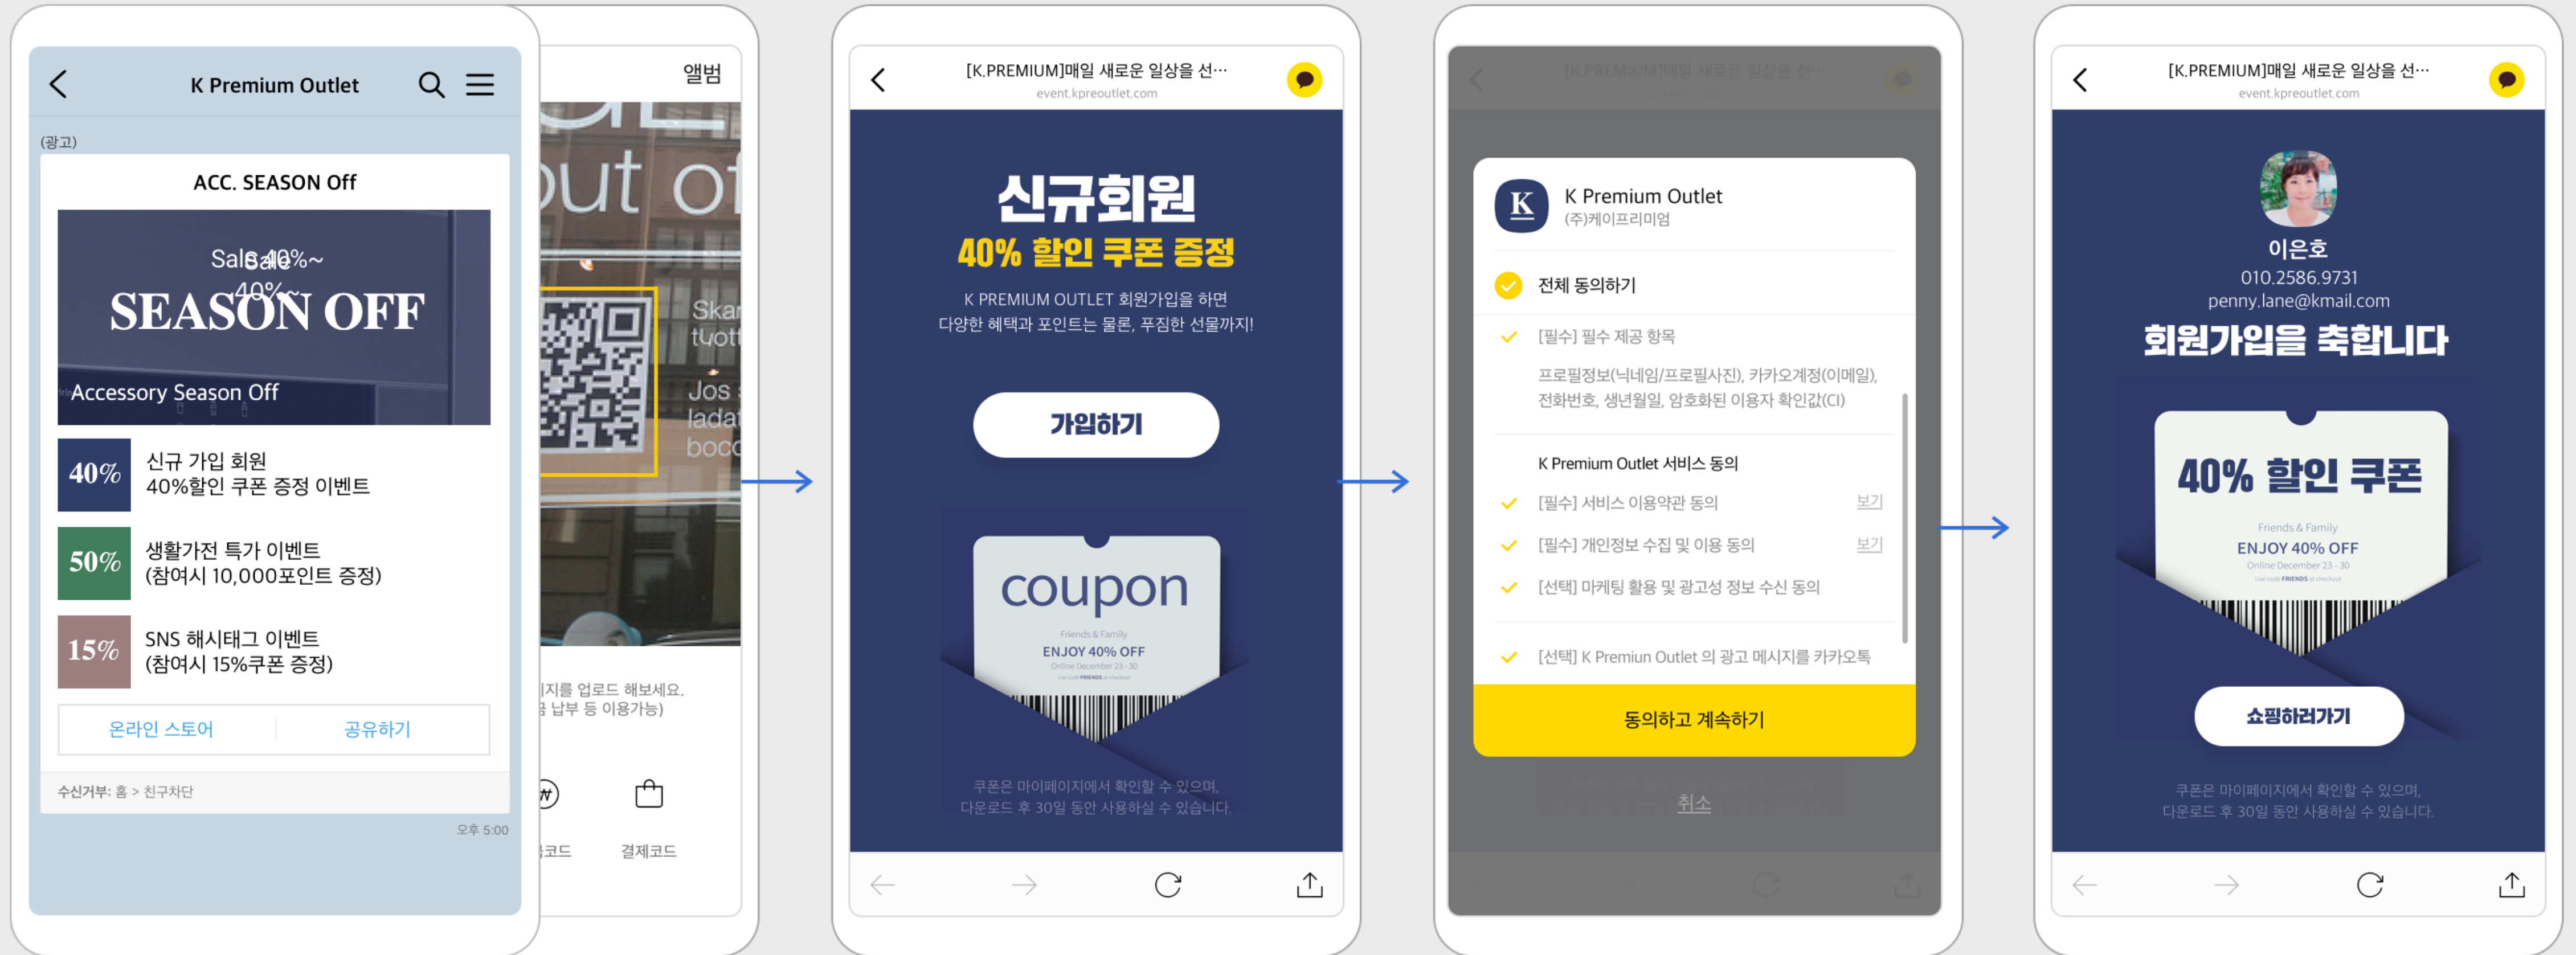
K Premium Outlet

(광고)

ACC. SEASON Off

Sale 40%~
SEASON OFF
Accessory Season Off

40% 신규 가입 회원
40%할인 쿠폰 증정 이벤트

50% 생활가전 특가 이벤트
(참여시 10,000포인트 증정)

15% SNS 해시태그 이벤트
(참여시 15%쿠폰 증정)

온라인 스토어 | 공유하기

수신거부: 홈 > 친구차단

오후 5:00

앨범

Out of

Skar
tuott
Jos
lada
booc

지를 업로드 해보세요.
납부 등 이용가능)

코드
결제코드

[K.PREMIUM]매일 새로운 일상을 선…
event.kpreoutlet.com

신규회원
40% 할인 쿠폰 증정

K PREMIUM OUTLET 회원가입을 하면
다양한 혜택과 포인트는 물론, 푸짐한 선물까지!

가입하기

coupon
Friends & Family
ENJOY 40% OFF
Online December 23 - 30

쿠폰은 마이페이지에서 확인할 수 있으며,
다운로드 후 30일 동안 사용하실 수 있습니다.

[K.PREMIUM]매일 새로운 일상을 선…

K
K Premium Outlet
(주)케이프리미엄

전체 동의하기

[필수] 필수 제공 항목
프로필정보(닉네임/프로필사진), 카카오계정(이메일), 전화번호, 생년월일, 암호화된 이용자 확인값(CI)

K Premium Outlet 서비스 동의
[필수] 서비스 이용약관 동의 보기
[필수] 개인정보 수집 및 이용 동의 보기
[선택] 마케팅 활용 및 광고성 정보 수신 동의

[선택] K Premiun Outlet 의 광고 메시지를 카카오톡

동의하고 계속하기

취소

[K.PREMIUM]매일 새로운 일상을 선…
event.kpreoutlet.com

이은호
010.2586.9731
penny.lane@kmail.com
회원가입을 축합니다

40% 할인 쿠폰
Friends & Family
ENJOY 40% OFF
Online December 23 - 30

쇼핑하러가기

쿠폰은 마이페이지에서 확인할 수 있으며,
다운로드 후 30일 동안 사용하실 수 있습니다.